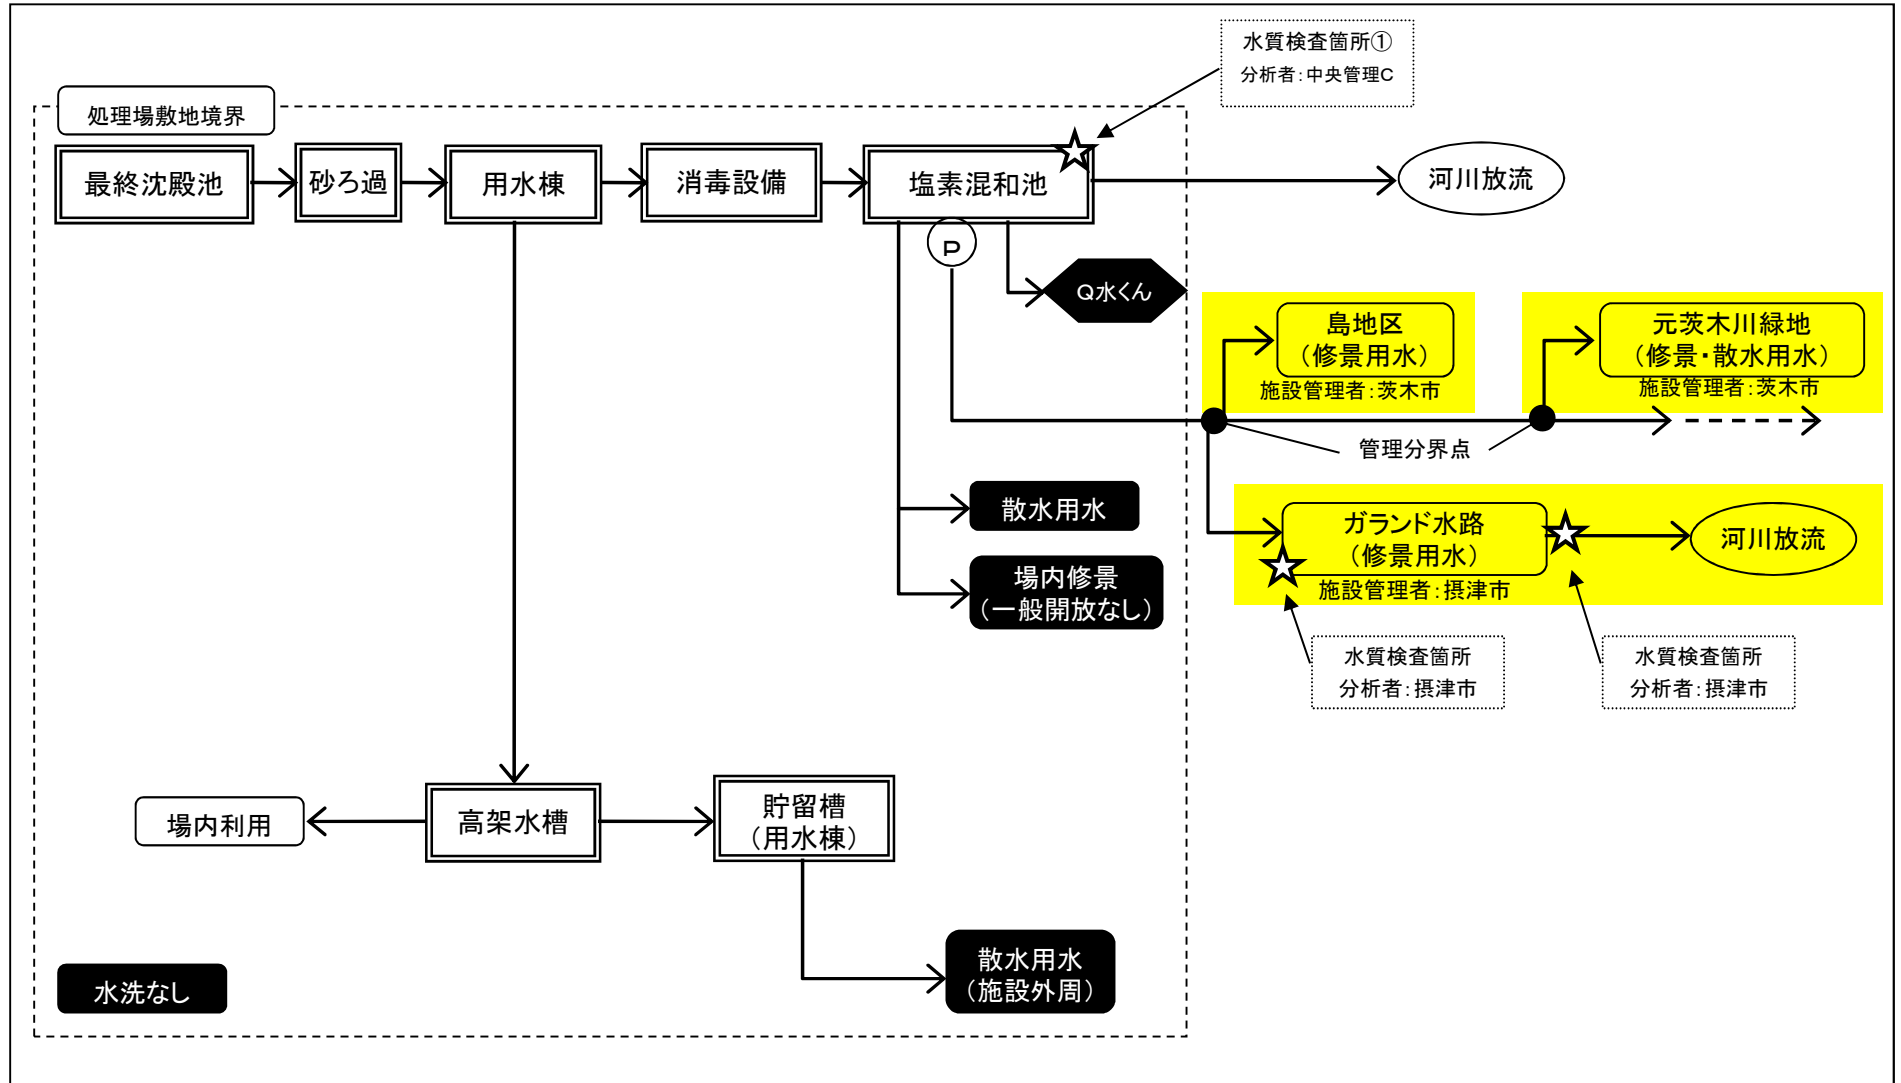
水質検査箇所①
分析者:中央管理C

処理場敷地境界

最終沈殿池

砂ろ過

用水棟

消毒設備

塩素混和池

河川放流

P

Q水くん

島地区
(修景用水)
施設管理者:茨木市

元茨木川緑地
(修景・散水用水)
施設管理者:茨木市

管理分界点

散水用水

場内修景
(一般開放なし)

ガランド水路
(修景用水)
施設管理者:摂津市

河川放流

水質検査箇所
分析者:摂津市

水質検査箇所
分析者:摂津市

場内利用

高架水槽

貯留槽
(用水棟)

散水用水
(施設外周)

水洗なし